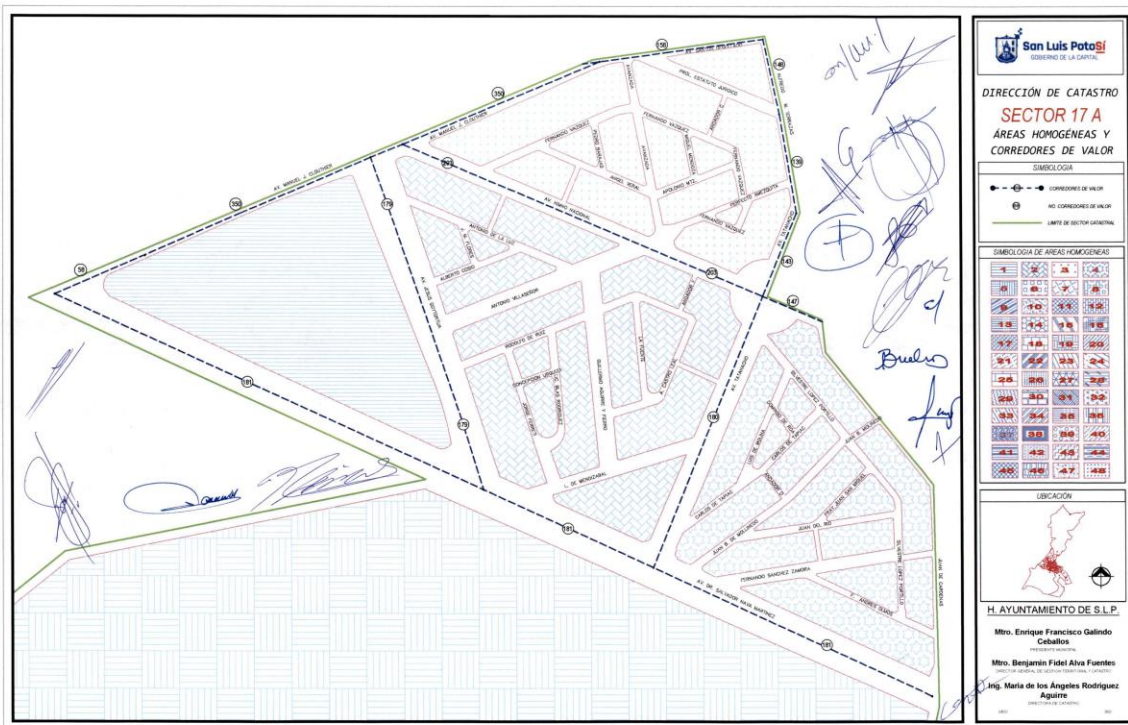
San Luis Potosí
GOBIERNO DE LA CAPITAL

DIRECCIÓN DE CATASTRO
SECTOR 17 A
ÁREAS HOMOGÉNEAS Y CORREDORES DE VALOR

SIMBOLOGIA
CORREDORES DE VALOR
NO. CORREDORES DE VALOR
LIMITE DE SECTOR CATASTRAL

SIMBOLOGIA DE AREAS HOMOGENEAS
1 2 3 4
5 6 7 8
9 10 11 12
13 14 15 16
17 18 19 20
21 22 23 24
25 26 27 28
29 30 31 32
33 34 35 36
37 38 39 40
41 42 43 44
45 46 47 48

UBICACIÓN

H. AYUNTAMIENTO DE S.L.P.
Mtro. Enrique Francisco Galindo Ceballos
PRESIDENTE MUNICIPAL
Mtro. Benjamín Fidel Alva Fuentes
DIRECTOR GENERAL DE GESTIÓN TERRITORIAL Y CATASTRO
Ing. María de los Ángeles Rodríguez Aguirre
DIRECTORA DE CATASTRO

AV. MANUEL J. CLOUTHIER
AV. MANUEL J. CLOUTHIER
PROL. ESTATUTO JURIDICO
FERNANDO VAZQUEZ
FERNANDO VAZQUEZ
ANGEL VERAL
APOLONIO MTZ.
AV. HIMNO NACIONAL
FERNANDO VAZQUEZ
ANTONIO DE LA CRUZ
ALBERTO COSIO
AV. JESUS GOYTORTUA
ANTONIO VILLASEÑOR
RODOLFO DE RUIZ
CONCEPCION URQUIZO
JOSE GUADALUPE POSADA
LA CUESTA
L. DE MENDIZABAL
AV. SALVADOR NAVA MARTINEZ
AV. DR. SALVADOR NAVA MARTINEZ
CARLOS DE TAPIA
JUAN B. DE MOLINEDO
JUAN DEL RIO
FERNANDO SANCHEZ ZAMORA
P. ANDRES GUADE
JUAN DE CARDENAS
GUILLERMO LOPEZ PORTILLO
58
56
350
350
179
179
181
181
181
143
147
159
180
205
46